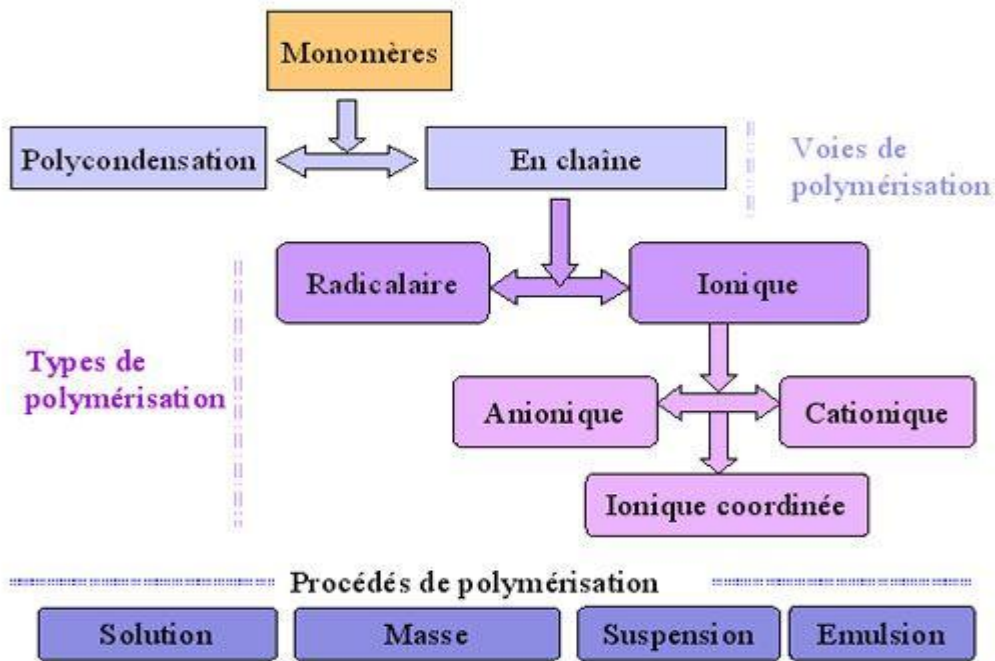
Monomères

Polycondensation

En chaîne

Voies de polymérisation

Radicalaire

Ionique

Types de polymérisation

Anionique

Cationique

Ionique coordinée

Procédés de polymérisation

Solution

Masse

Suspension

Emulsion